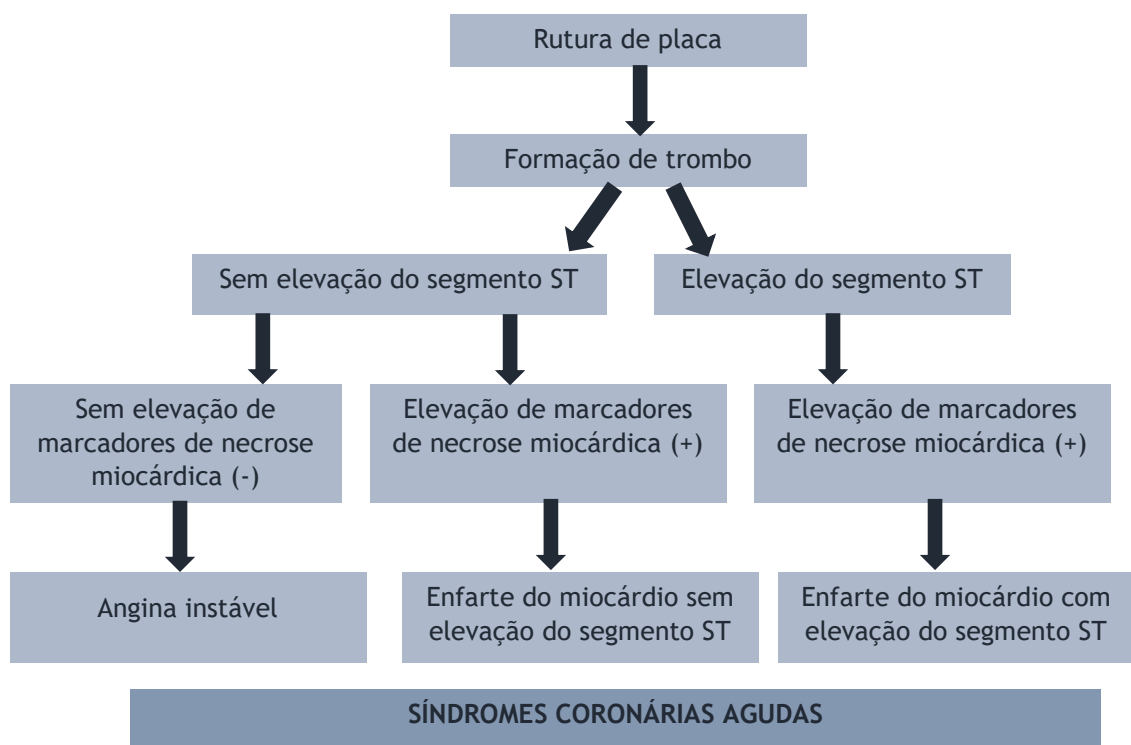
Rutura de placa

Formação de trombo

Sem elevação do segmento ST

Elevação do segmento ST

Sem elevação de marcadores de necrose miocárdica (-)

Elevação de marcadores de necrose miocárdica (+)

Elevação de marcadores de necrose miocárdica (+)

Angina instável

Enfarte do miocárdio sem elevação do segmento ST

Enfarte do miocárdio com elevação do segmento ST

SÍNDROMES CORONÁRIAS AGUDAS